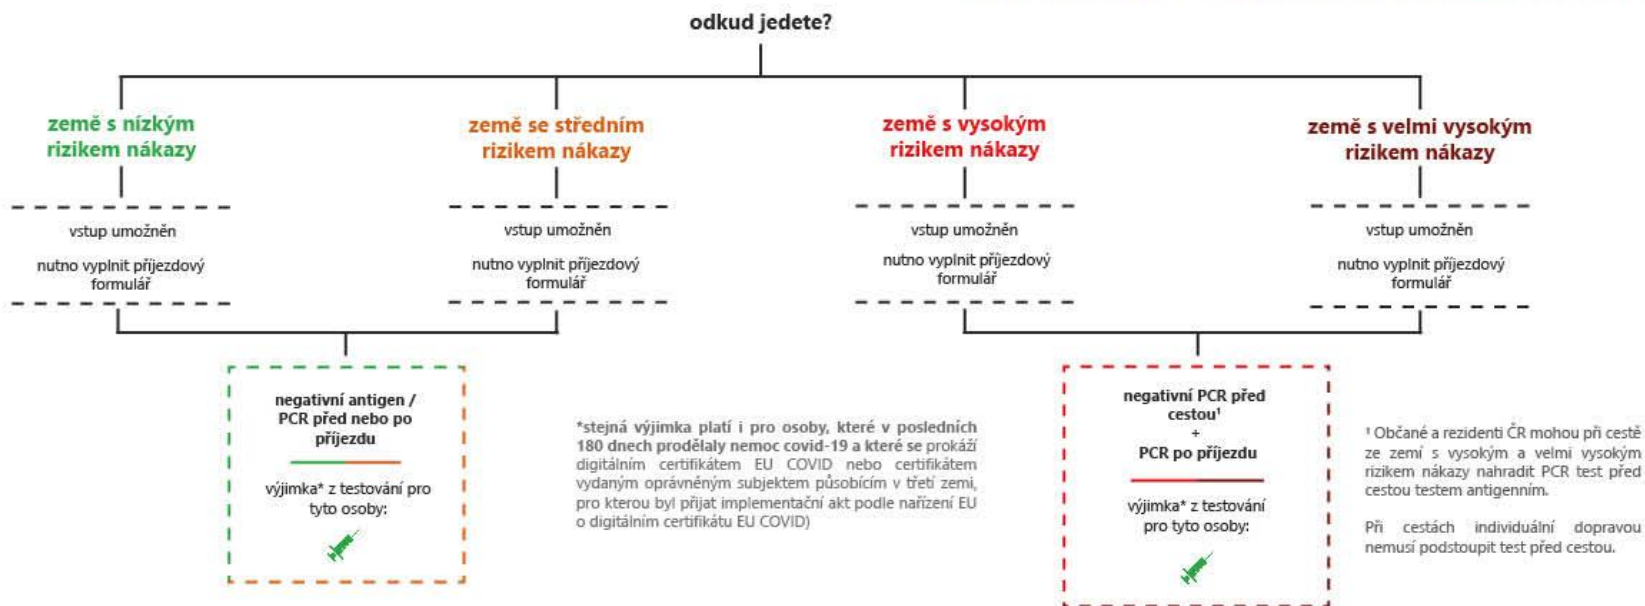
odkud jedete?

země s nízkým rizikem nákazy

vstup umožněn

nutno vyplnit příjezdový formulář

země se středním rizikem nákazy

vstup umožněn

nutno vyplnit příjezdový formulář

země s vysokým rizikem nákazy

vstup umožněn

nutno vyplnit příjezdový formulář

země s velmi vysokým rizikem nákazy

vstup umožněn

nutno vyplnit příjezdový formulář

negativní antigen / PCR před nebo po příjezdu

výjimka* z testování pro tyto osoby:

*stejná výjimka platí i pro osoby, které v posledních 180 dnech prodělaly nemoc covid-19 a které se prokáží digitálním certifikátem EU COVID nebo certifikátem vydaným oprávněným subjektem působícím v třetí zemi, pro kterou byl přijat implementační akt podle nařízení EU o digitálním certifikátu EU COVID)

negativní PCR před cestou¹ + PCR po příjezdu

výjimka* z testování pro tyto osoby:

¹ Občané a rezidenti ČR mohou při cestě ze zemí s vysokým a velmi vysokým rizikem nákazy nahradit PCR test před cestou testem antigenním.

Při cestách individuální dopravou nemusí podstoupit test před cestou.